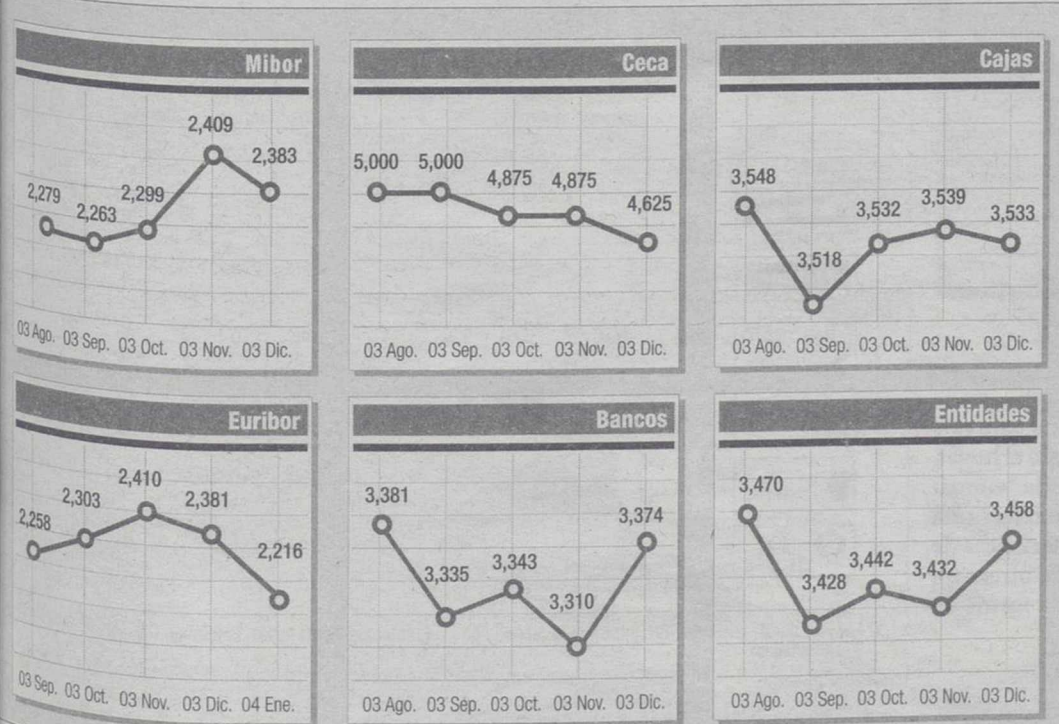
Mibor

2,279 2,263 2,299 2,409 2,383

03 Ago. 03 Sep. 03 Oct. 03 Nov. 03 Dic.

Ceca

5,000 5,000 4,875 4,875 4,625

03 Ago. 03 Sep. 03 Oct. 03 Nov. 03 Dic.

Cajas

3,548 3,518 3,532 3,539 3,533

03 Ago. 03 Sep. 03 Oct. 03 Nov. 03 Dic.

Euribor

2,258 2,303 2,410 2,381 2,216

03 Sep. 03 Oct. 03 Nov. 03 Dic. 04 Ene.

Bancos

3,381 3,335 3,343 3,310 3,374

03 Ago. 03 Sep. 03 Oct. 03 Nov. 03 Dic.

Entidades

3,470 3,428 3,442 3,432 3,458

03 Ago. 03 Sep. 03 Oct. 03 Nov. 03 Dic.